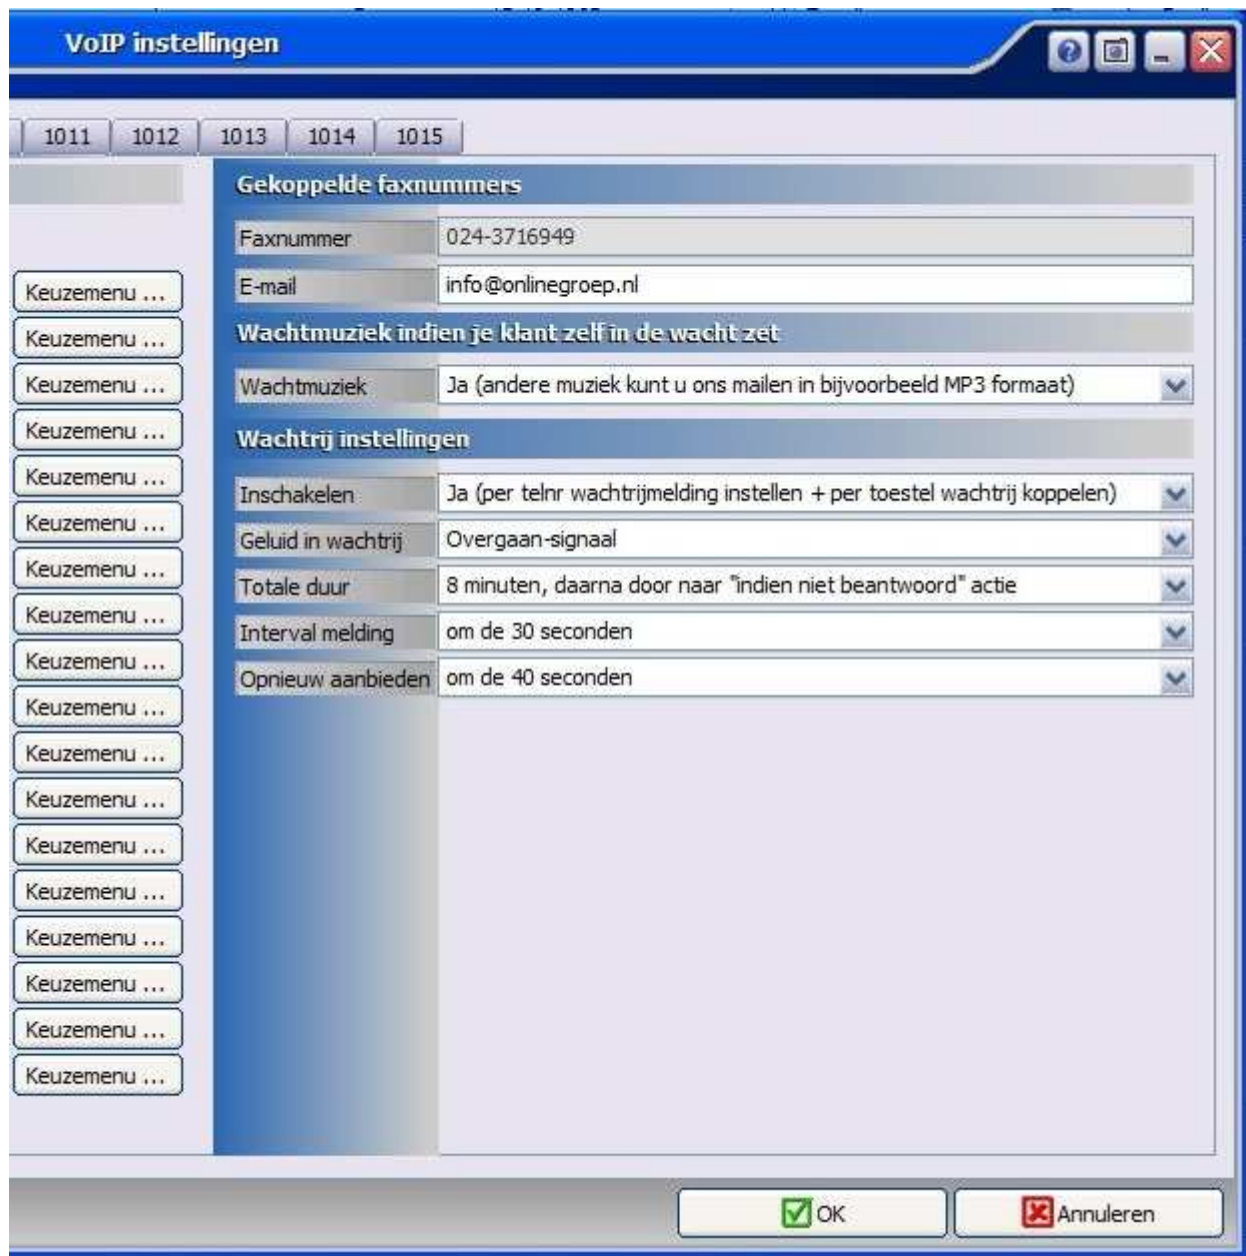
VoIP instellingen

1011 1012 1013 1014 1015

Keuzemenu ...
Keuzemenu ...
Keuzemenu ...
Keuzemenu ...
Keuzemenu ...
Keuzemenu ...
Keuzemenu ...
Keuzemenu ...
Keuzemenu ...
Keuzemenu ...
Keuzemenu ...
Keuzemenu ...
Keuzemenu ...
Keuzemenu ...
Keuzemenu ...
Keuzemenu ...
Keuzemenu ...
Keuzemenu ...

Gekoppelde faxnummers

| Faxnummer | 024-3716949 |
|---|---|
| E-mail | info@onlinegroep.nl |

Wachtmuziek indien je klant zelf in de wacht zet

| Wachtmuziek | Ja (andere muziek kunt u ons mailen in bijvoorbeeld MP3 formaat) |
|---|---|

Wachtrij instellingen

| Inschakelen | Ja (per telnr wachtrijmelding instellen + per toestel wachtrij koppelen) |
|---|---|
| Geluid in wachtrij | Overgaan-signaal |
| Totale duur | 8 minuten, daarna door naar "indien niet beantwoord" actie |
| Interval melding | om de 30 seconden |
| Opnieuw aanbieden | om de 40 seconden |

OK Annuleren